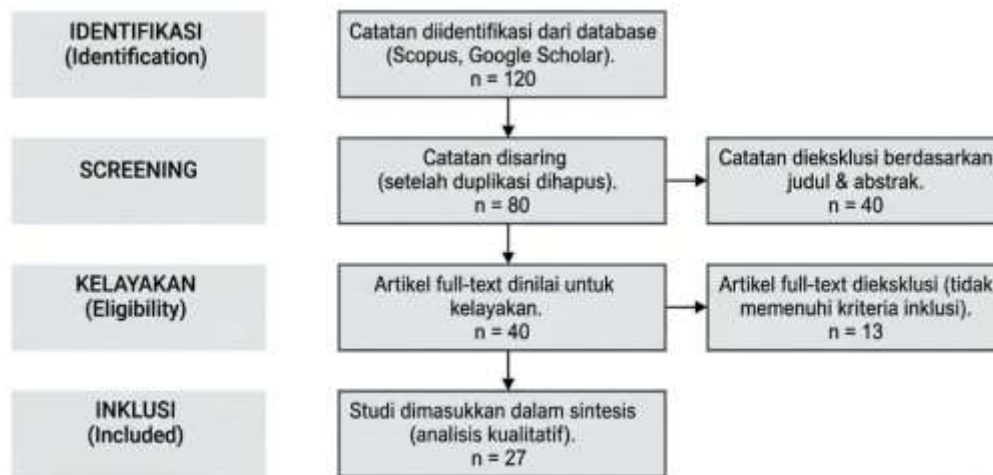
IDENTIFIKASI
(Identification)

Catatan diidentifikasi dari database (Scopus, Google Scholar).
n = 120

SCREENING

Catatan disaring (setelah duplikasi dihapus).
n = 80

Catatan dieksklusi berdasarkan judul & abstrak.
n = 40

KELAYAKAN
(Eligibility)

Artikel full-text dinilai untuk kelayakan.
n = 40

Artikel full-text dieksklusi (tidak memenuhi kriteria inklusi).
n = 13

INKLUSI
(Included)

Studi dimasukkan dalam sintesis (analisis kualitatif).
n = 27